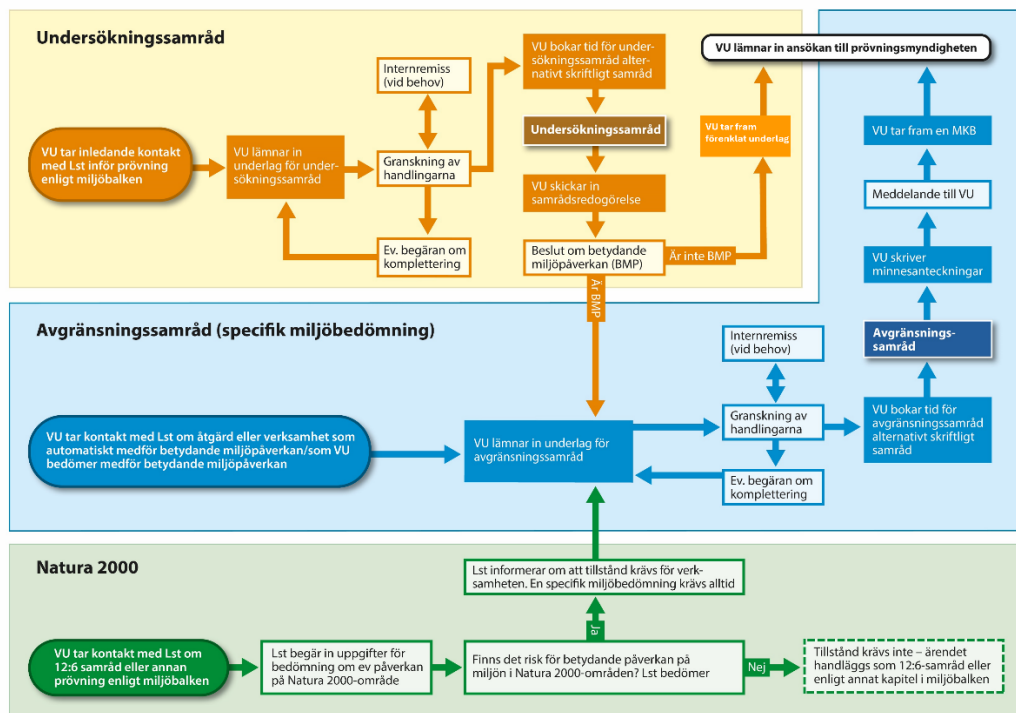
Undersökningssamråd

VU tar inledande kontakt med Lst inför prövning enligt miljöbalken

VU lämnar in underlag för undersökningssamråd

Internremiss (vid behov)

Granskning av handlingarna

Ev. begäran om komplettering

VU bokar tid för undersökningssamråd alternativt skriftligt samråd

Undersökningssamråd

VU skickar in samrådsredogörelse

Beslut om betydande miljöpåverkan (BMP)

Är inte BMP

VU tar fram förenklat underlag

VU lämnar in ansökan till prövningsmyndigheten

VU tar fram en MKB

Meddelande till VU

VU skriver minnesanteckningar

Är BMP

Avgränsningssamråd (specifik miljöbedömning)

VU tar kontakt med Lst om åtgärd eller verksamhet som automatiskt medför betydande miljöpåverkan/som VU bedömer medför betydande miljöpåverkan

VU lämnar in underlag för avgränsningssamråd

Internremiss (vid behov)

Granskning av handlingarna

Ev. begäran om komplettering

VU bokar tid för avgränsningssamråd alternativt skriftligt samråd

Avgränsningssamråd

Natura 2000

Lst informerar om att tillstånd krävs för verksamheten. En specifik miljöbedömning krävs alltid

Ja

VU tar kontakt med Lst om 12:6 samråd eller annan prövning enligt miljöbalken

Lst begär in uppgifter för bedömning om ev påverkan på Natura 2000-område

Finns det risk för betydande påverkan på miljön i Natura 2000-området? Lst bedömer

Nej

Tillstånd krävs inte – ärendet handläggs som 12:6-samråd eller enligt annat kapitel i miljöbalken